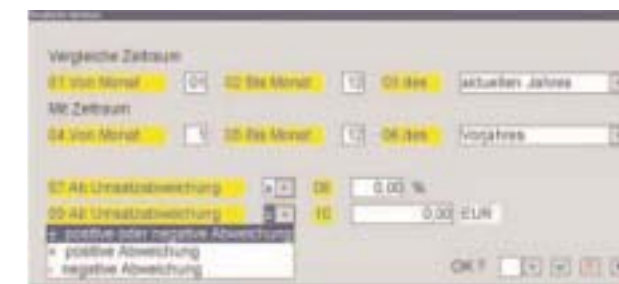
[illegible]

Vergleiche Zeitraum

01 Von Monat 01 02 Bis Monat 12 03 des aktuellen Jahres

Mit Zeitraum

04 Von Monat 1 05 Bis Monat 12 06 des Vorjahres

07 Ab Umsatzabweichung + 08 0,00 %

09 Ab Umsatzabweichung + 10 0,00 EUR

± positive oder negative Abweichung
+ positive Abweichung
- negative Abweichung

OK ?